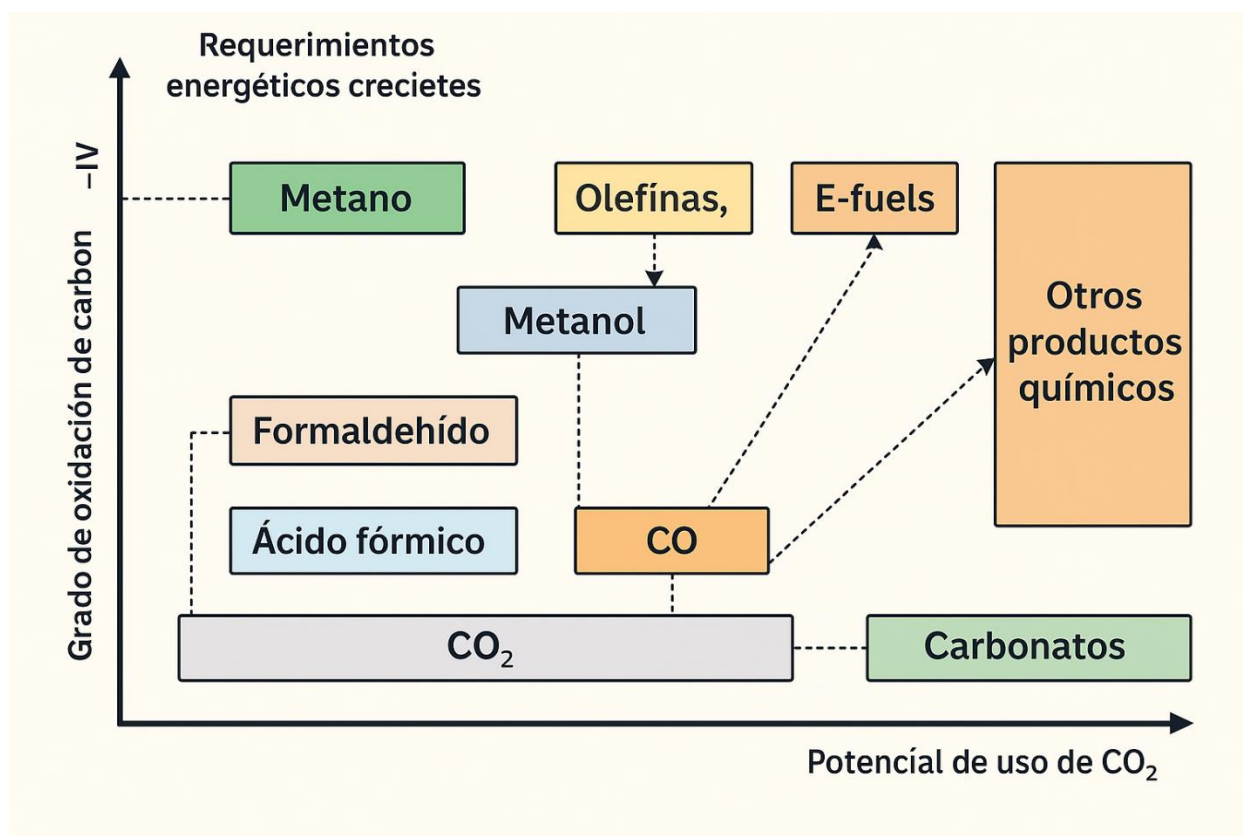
Requerimientos energéticos crecietes

Grado de oxidación de carbon

–IV

Metano

Olefínas,

E-fuels

Metanol

Otros productos químicos

Formaldehído

Ácido fórmico

CO

$CO_2$

Carbonatos

Potencial de uso de $CO_2$